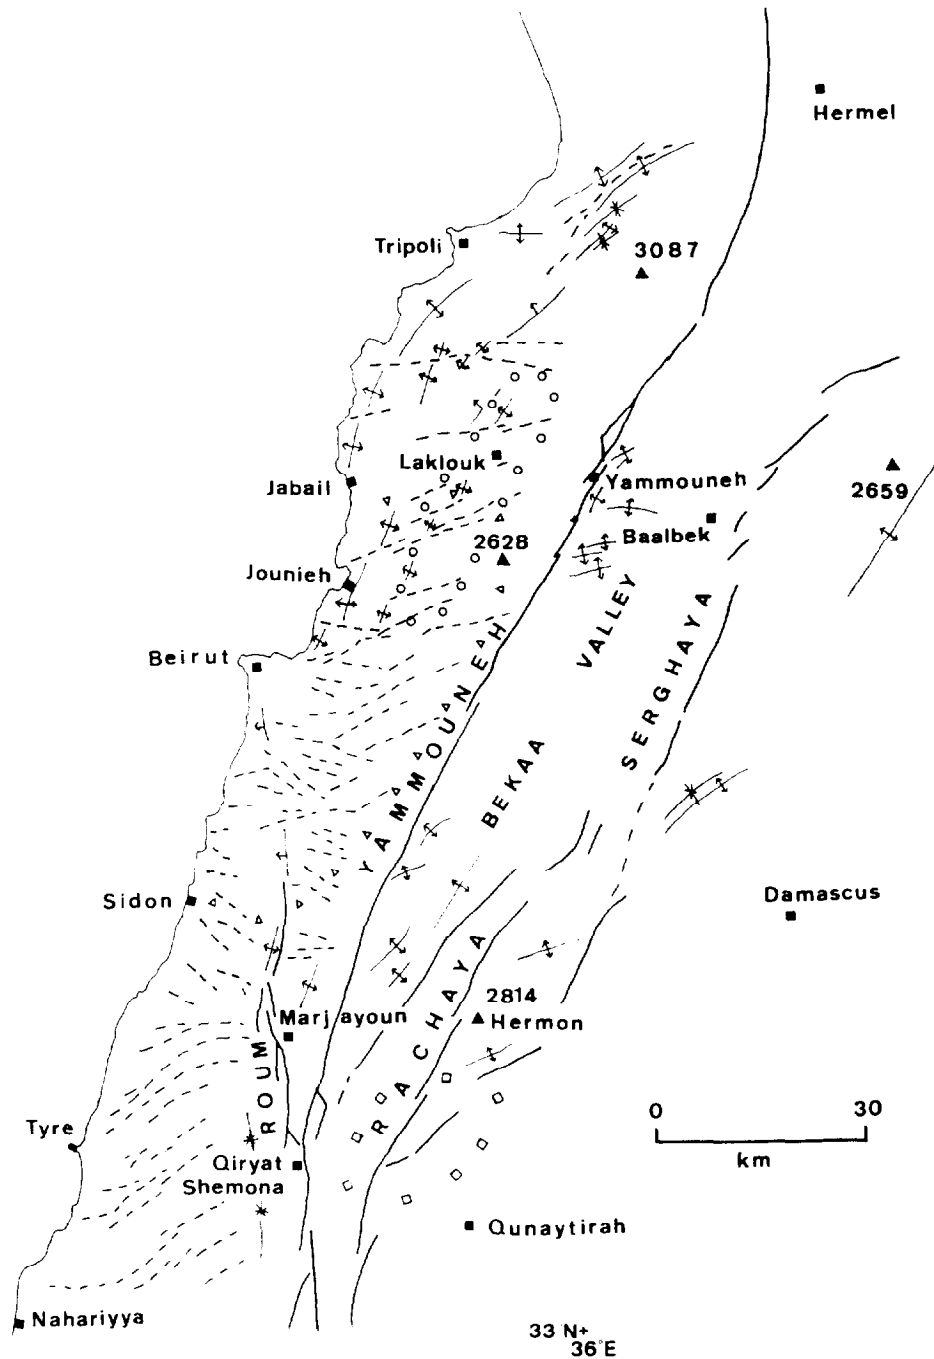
Hermel

Tripoli

3087

Laklouk

Yammouneh

2659

Jabail

Baalbek

2628

Jounieh

Beirut

YAMMOUNEH

VALLEY

SERGHAYA

BEKAA

Damascus

Sidon

RACHAYA

2814

Hermon

Marjayoun

ROUM

0

30

km

Tyre

Qiryat Shemona

Qunaytirah

Nahariyya

33°N+
36°E